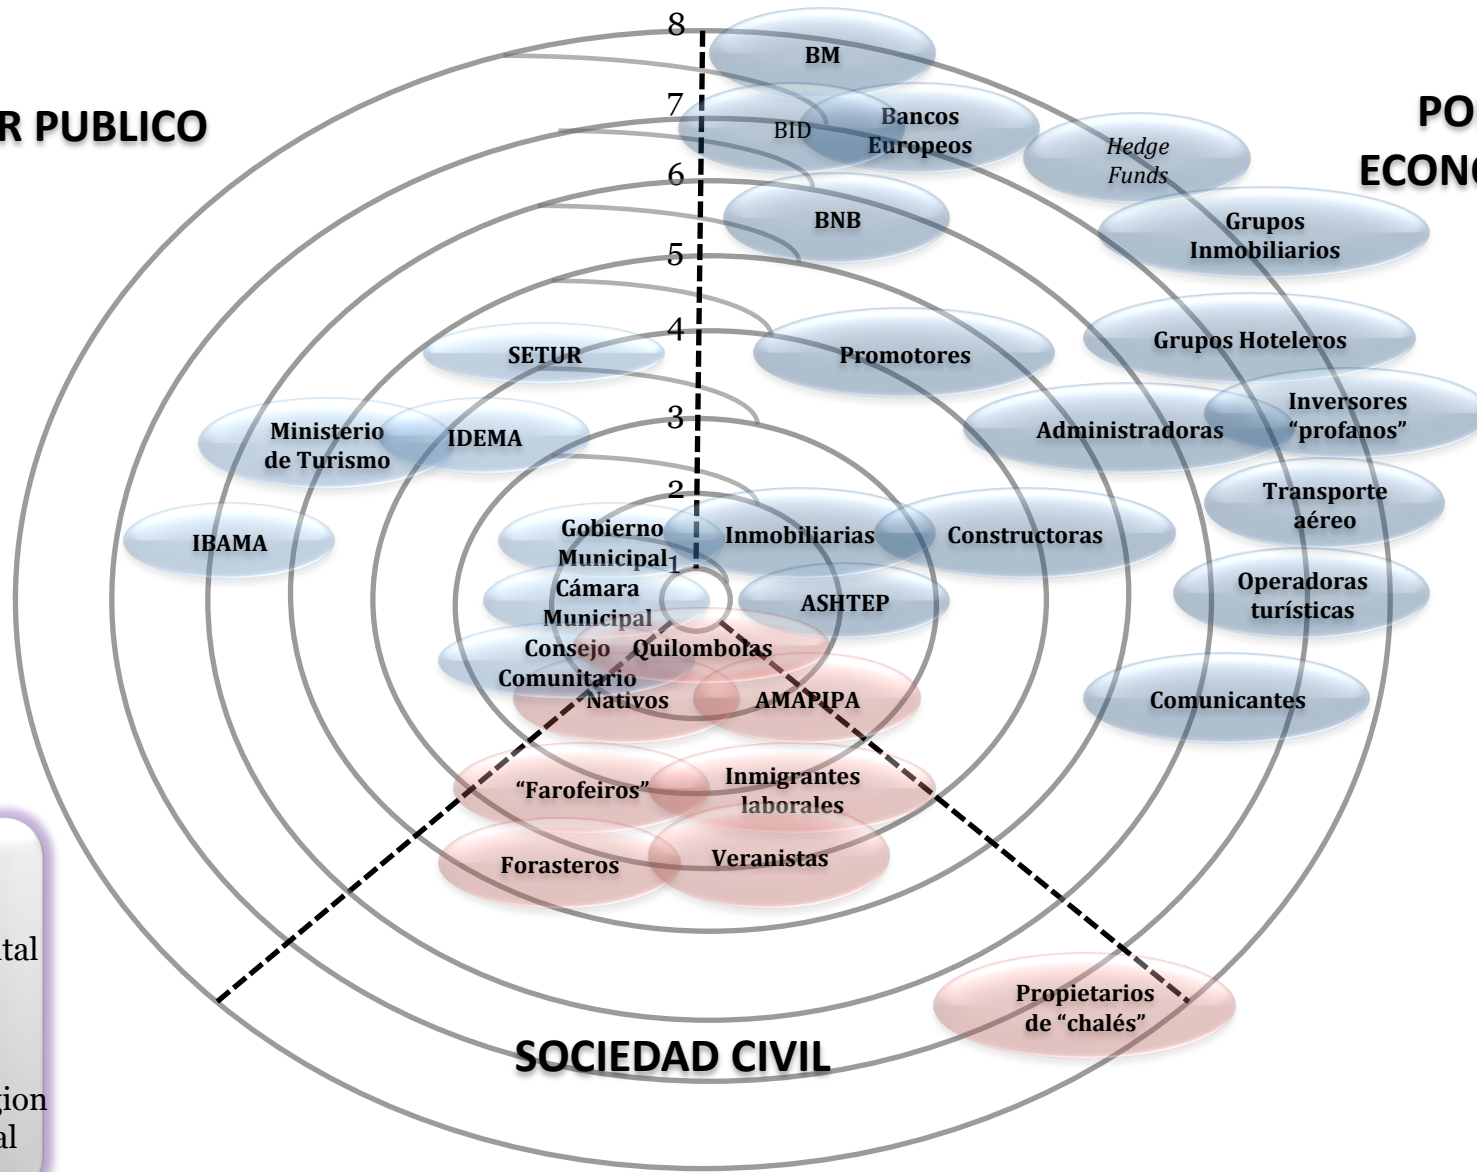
R PUBLICO

PO
ECONO

8
7
6
5
4
3
2
1

BM
BID
Bancos Europeos
Hedge Funds
BNB
Grupos Inmobiliarios
Grupos Hoteleros
SETUR
Promotores
Ministerio de Turismo
IDEMA
Administradoras
Inversores "profanos"
Transporte aéreo
IBAMA
Gobierno Municipal
Inmobiliarias
Constructoras
Cámara Municipal
ASHTEP
Operadoras turísticas
Consejo Comunitario
Quilombolas
Nativos
AMAPIPA
Comunicantes
"Farofeiros"
Inmigrantes laborales
Forasteros
Veranistas
Propietarios de "chalés"

SOCIEDAD CIVIL

tal
gion
al